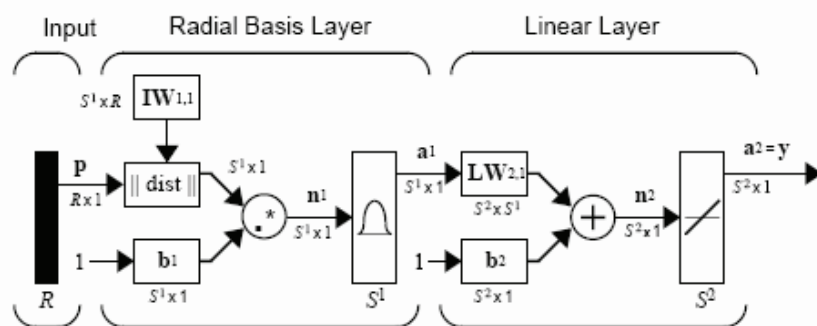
Input

Radial Basis Layer

Linear Layer

$S^1 \times R$ $\mathbf{IW}_{1,1}$

$\mathbf{p}$
$R \times 1$

|| dist ||

$S^1 \times 1$

.*

$\mathbf{n}^1$
$S^1 \times 1$

$\mathbf{a}^1$
$S^1 \times 1$

$\mathbf{LW}_{2,1}$
$S^2 \times S^1$

$\mathbf{n}^2$
$S^2 \times 1$

$\mathbf{a}^2 = \mathbf{y}$
$S^2 \times 1$

1

$\mathbf{b}_1$
$S^1 \times 1$

1

$\mathbf{b}_2$
$S^2 \times 1$

$R$

$S^1$

$S^2$